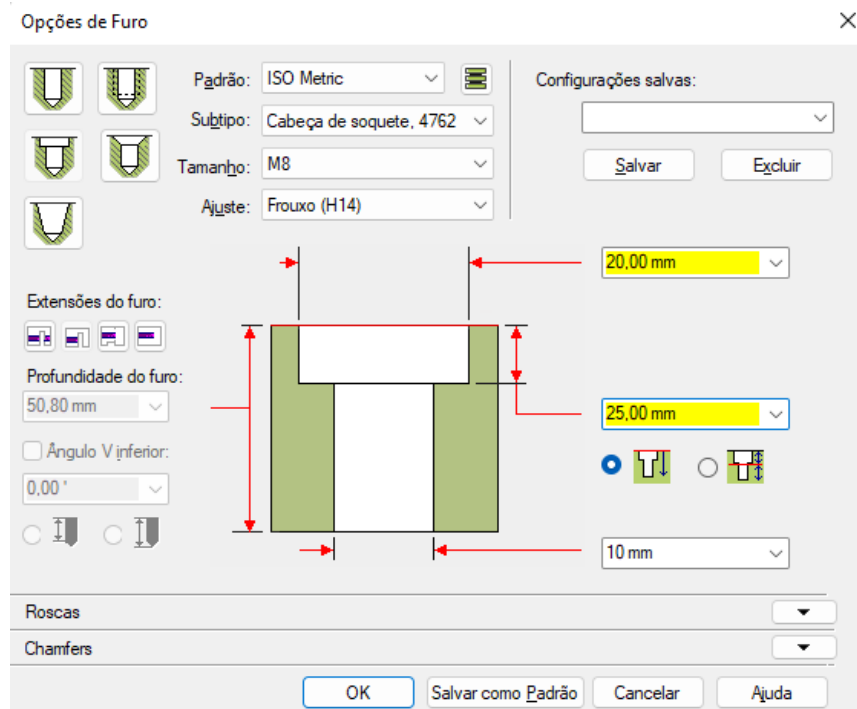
Opções de Furo

Padrão: ISO Metric
Subtipo: Cabeça de soquete, 4762
Tamanho: M8
Ajuste: Frouxo (H14)

Configurações salvas:

Salvar
Excluir

20,00 mm

Extensões do furo:

Profundidade do furo:
50,80 mm

25,00 mm

Ângulo V inferior:
0,00 °

10 mm

Roscas
Chamfers

OK
Salvar como Padrão
Cancelar
Ajuda